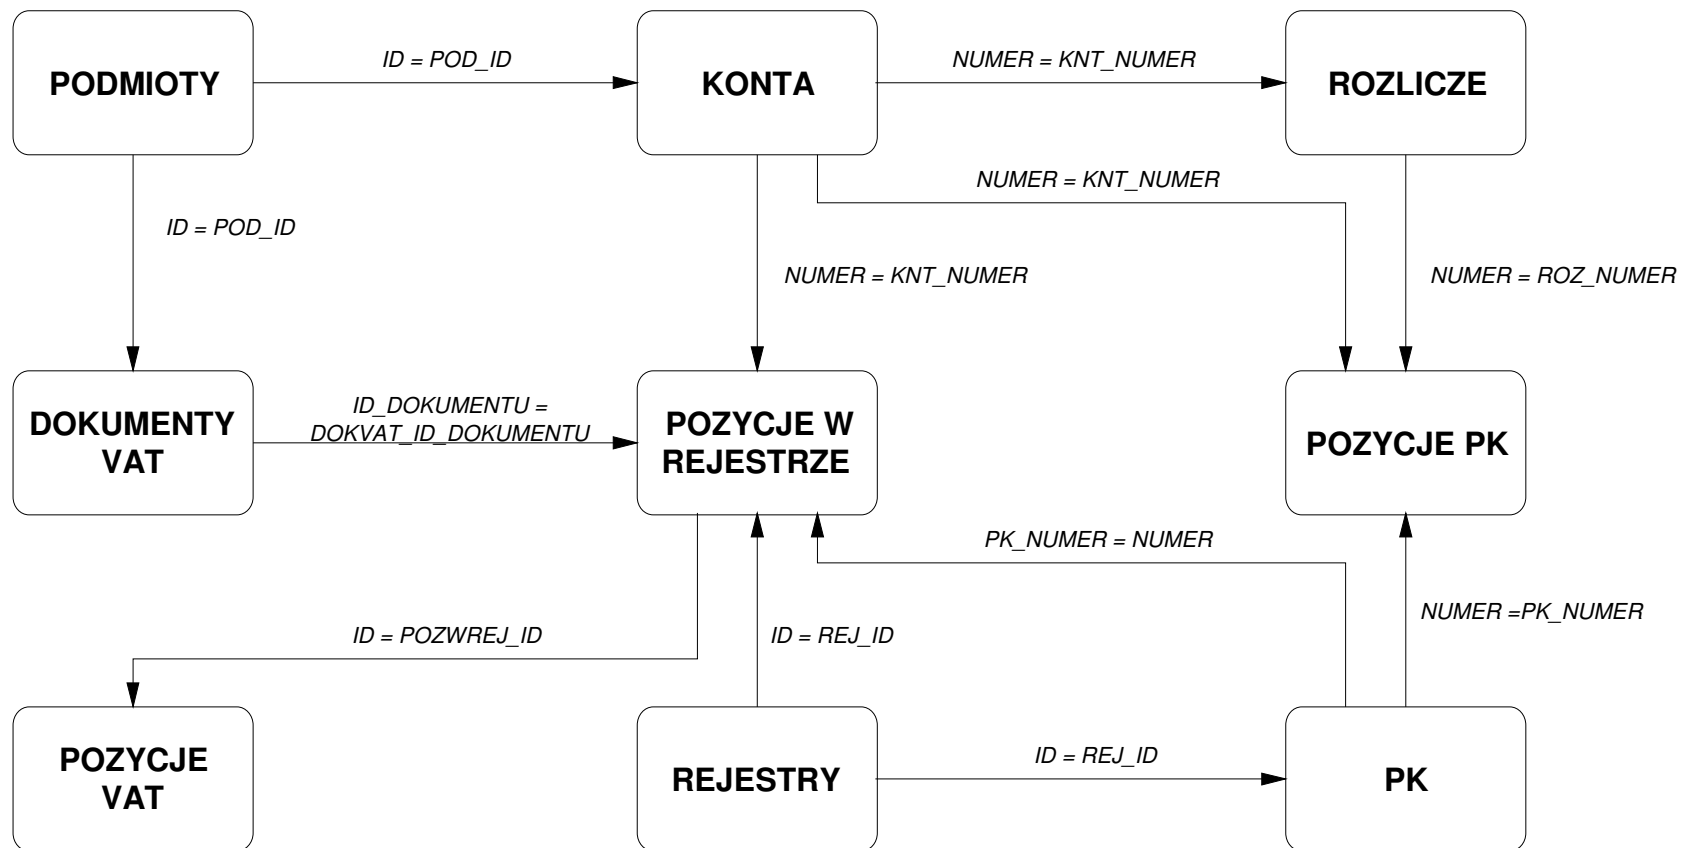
PODMIOTY

ID = POD_ID

KONTA

NUMER = KNT_NUMER

ROZLICZE

NUMER = KNT_NUMER

ID = POD_ID

NUMER = KNT_NUMER

NUMER = ROZ_NUMER

DOKUMENTY VAT

ID_DOKUMENTU = DOKVAT_ID_DOKUMENTU

POZYCJE W REJESTRZE

POZYCJE PK

PK_NUMER = NUMER

NUMER =PK_NUMER

ID = POZWREJ_ID

ID = REJ_ID

POZYCJE VAT

REJESTRY

ID = REJ_ID

PK